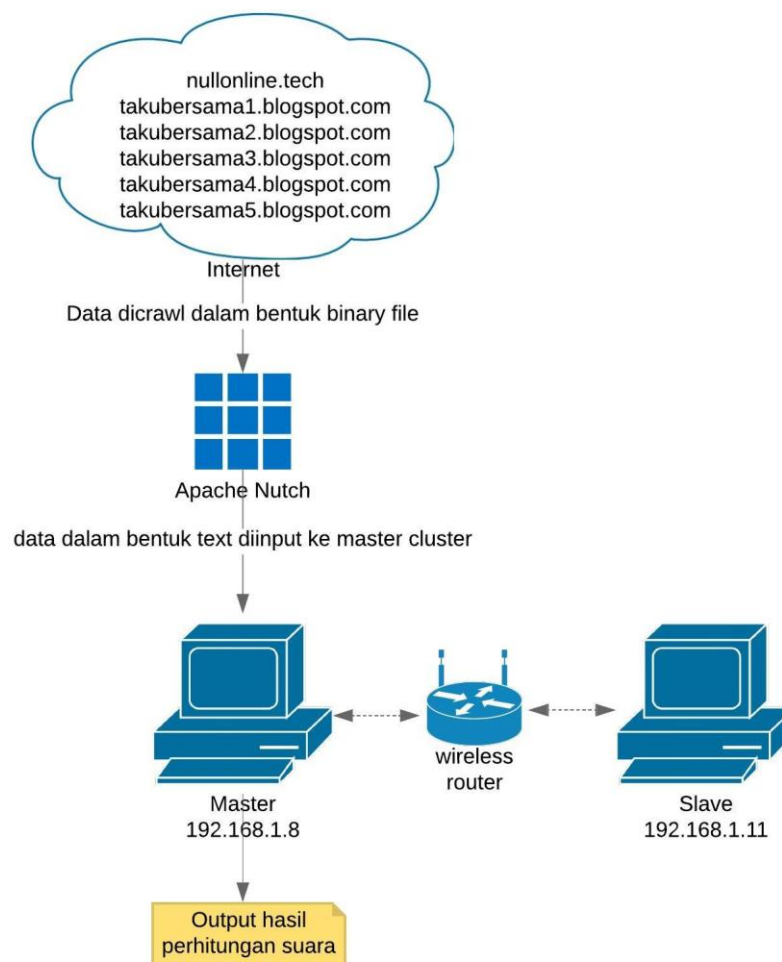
nullonline.tech
takubersama1.blogspot.com
takubersama2.blogspot.com
takubersama3.blogspot.com
takubersama4.blogspot.com
takubersama5.blogspot.com

Internet

Data dicrawl dalam bentuk binary file

Apache Nutch

data dalam bentuk text diinput ke master cluster

Master
192.168.1.8

wireless
router

Slave
192.168.1.11

Output hasil
perhitungan suara